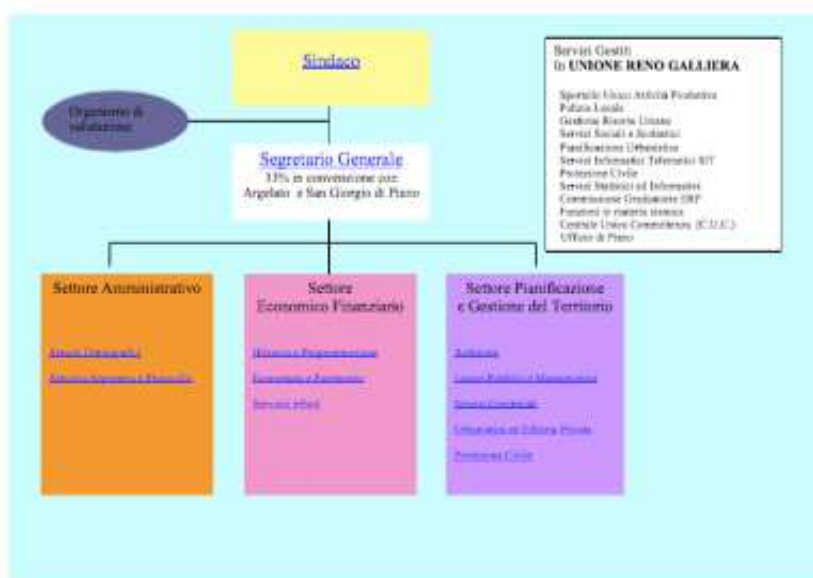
Sindaco

Organismo di valutazione

Segretario Generale
33% in convenzione con:
Argelato e San Giorgio di Piano

Servizi Gestiti
In UNIONE RENO GALLIERA

Sportello Unico Attività Produttive
Polizia Locale
Gestione Risorse Umane
Servizi Sociali e Scolastici
Pianificazione Urbanistica
Servizi Informatici Telematici SIT
Protezione Civile
Servizi Statistici ed Informativi
Commissione Graduatorie ERP
Funzioni in materia sismica
Centrale Unica Committenza (C.U.C.)
Ufficio di Piano

Settore Amministrativo

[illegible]

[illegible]

Settore Economico Finanziario

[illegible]

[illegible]

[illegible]

Settore Pianificazione e Gestione del Territorio

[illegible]

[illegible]

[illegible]

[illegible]

Protezione Civile